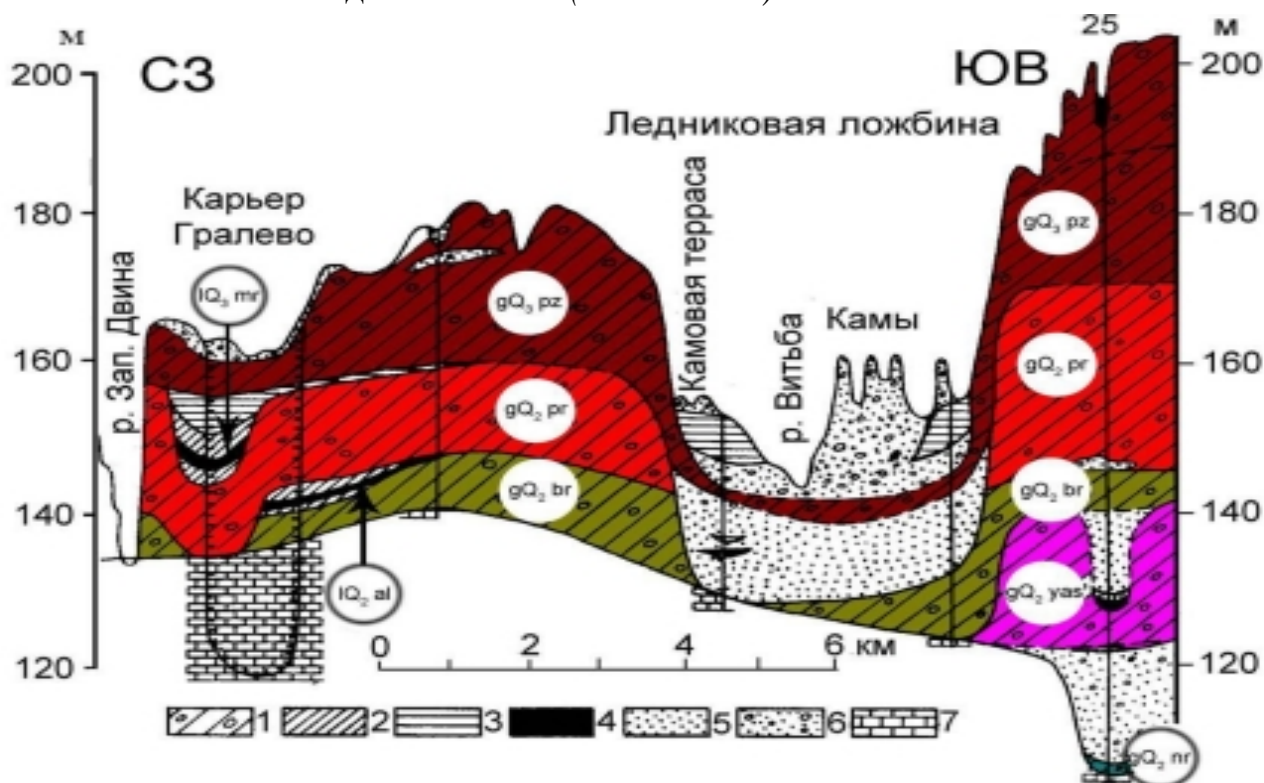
м
200
180
160
140
120
СЗ
ЮВ
25
м
200
180
160
140
120
Ледниковая ложбина
Карьер Гралево
р. Зап. Двина
$lQ_3$ mr
$gQ_3$ pz
$gQ_2$ pr
$gQ_2$ br
$lQ_2$ al
Камовая терраса
р. Витьба
Камы
$gQ_3$ pz
$gQ_2$ pr
$gQ_2$ br
$gQ_2$ yas
$gQ_2$ nr
0
2
4
6 км
1
2
3
4
5
6
7